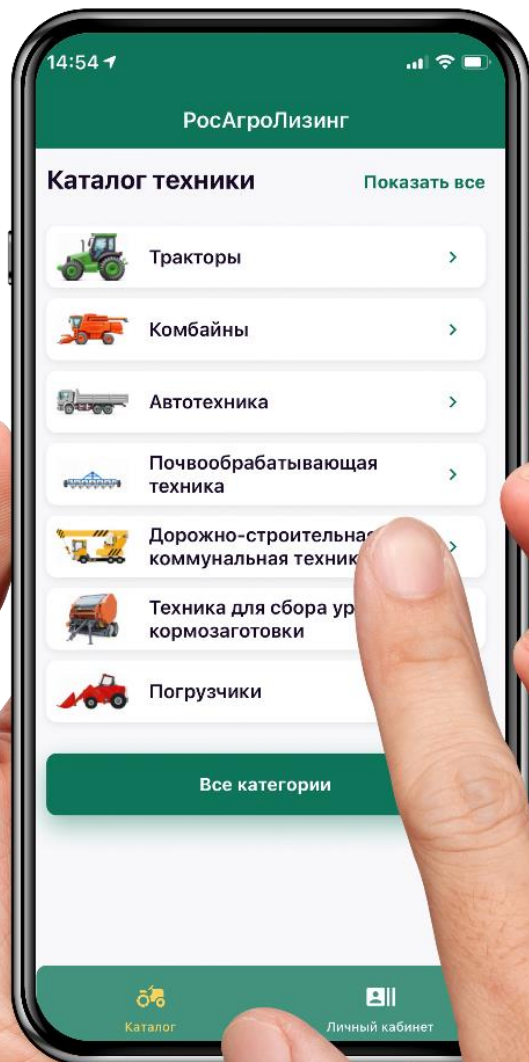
14:54

РосАгроЛизинг

Каталог техники

Показать все

Тракторы

Комбайны

Автотехника

Почвообрабатывающая техника

Дорожно-строительная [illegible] коммунальная техни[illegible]

Техника для сбора ур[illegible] кормозаготовки

Погрузчики

Все категории

Каталог

Личный кабинет